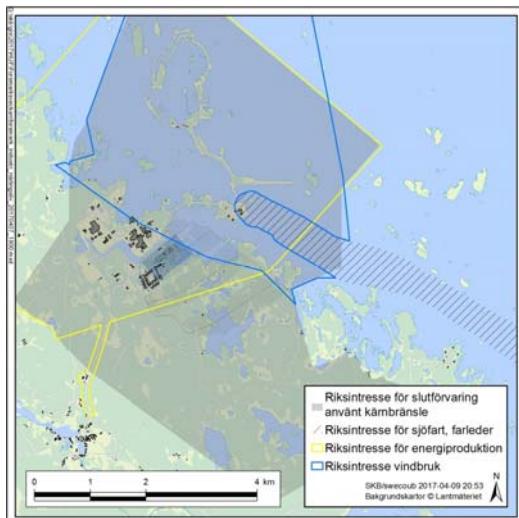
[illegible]

Riksintresse för slutförvaring använt kärnbränsle
Riksintresse för sjöfart, farleder
Riksintresse för energiproduktion
Riksintresse vindbruk

0 1 2 4 km

N

SKB/swecoub 2017-04-09 20:53
Bakgrundskartor © Lantmäteriet